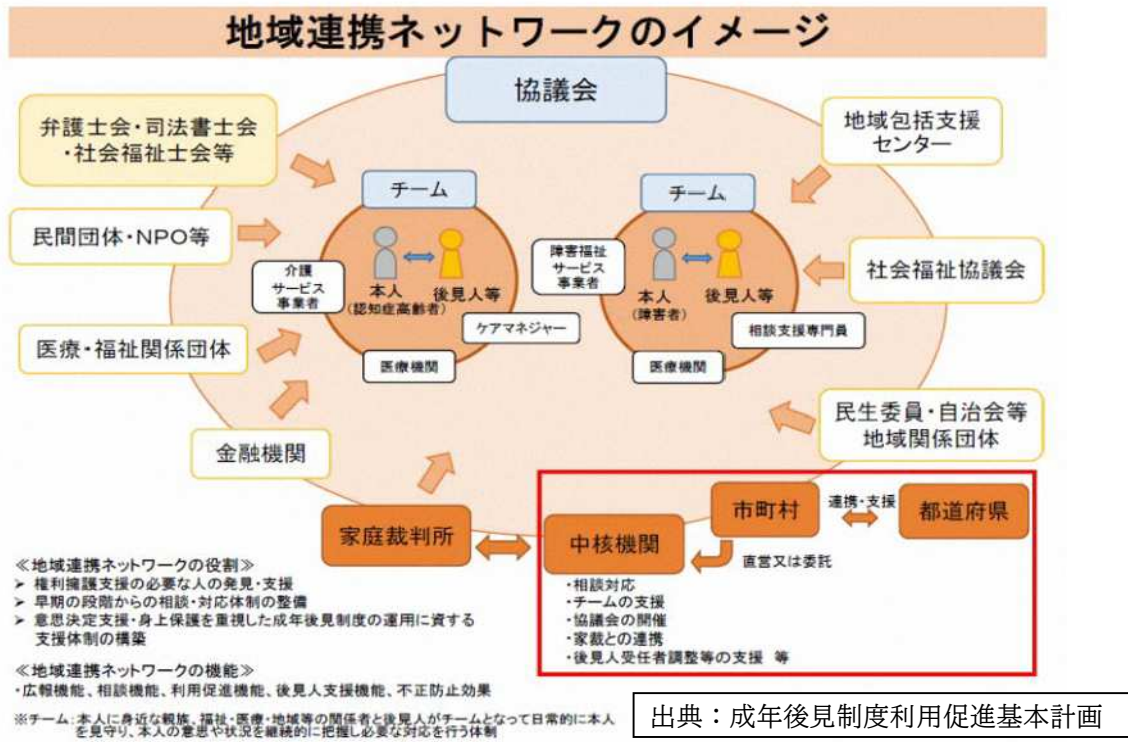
地域連携ネットワークのイメージ

協議会

弁護士会・司法書士会・社会福祉士会等

地域包括支援センター

民間団体・NPO等

チーム

チーム

介護サービス事業者

本人（認知症高齢者）

後見人等

ケアマネジャー

医療機関

障害福祉サービス事業者

本人（障害者）

後見人等

相談支援専門員

医療機関

社会福祉協議会

医療・福祉関係団体

民生委員・自治会等地域関係団体

金融機関

家庭裁判所

中核機関

市町村

連携・支援

都道府県

直営又は委託

・相談対応
・チームの支援
・協議会の開催
・家裁との連携
・後見人受任者調整等の支援　等

≪地域連携ネットワークの役割≫
➢ 権利擁護支援の必要な人の発見・支援
➢ 早期の段階からの相談・対応体制の整備
➢ 意思決定支援・身上保護を重視した成年後見制度の運用に資する支援体制の構築

≪地域連携ネットワークの機能≫
・広報機能、相談機能、利用促進機能、後見人支援機能、不正防止効果

※チーム：本人に身近な親族、福祉・医療・地域等の関係者と後見人がチームとなって日常的に本人を見守り、本人の意思や状況を継続的に把握し必要な対応を行う体制

出典：成年後見制度利用促進基本計画